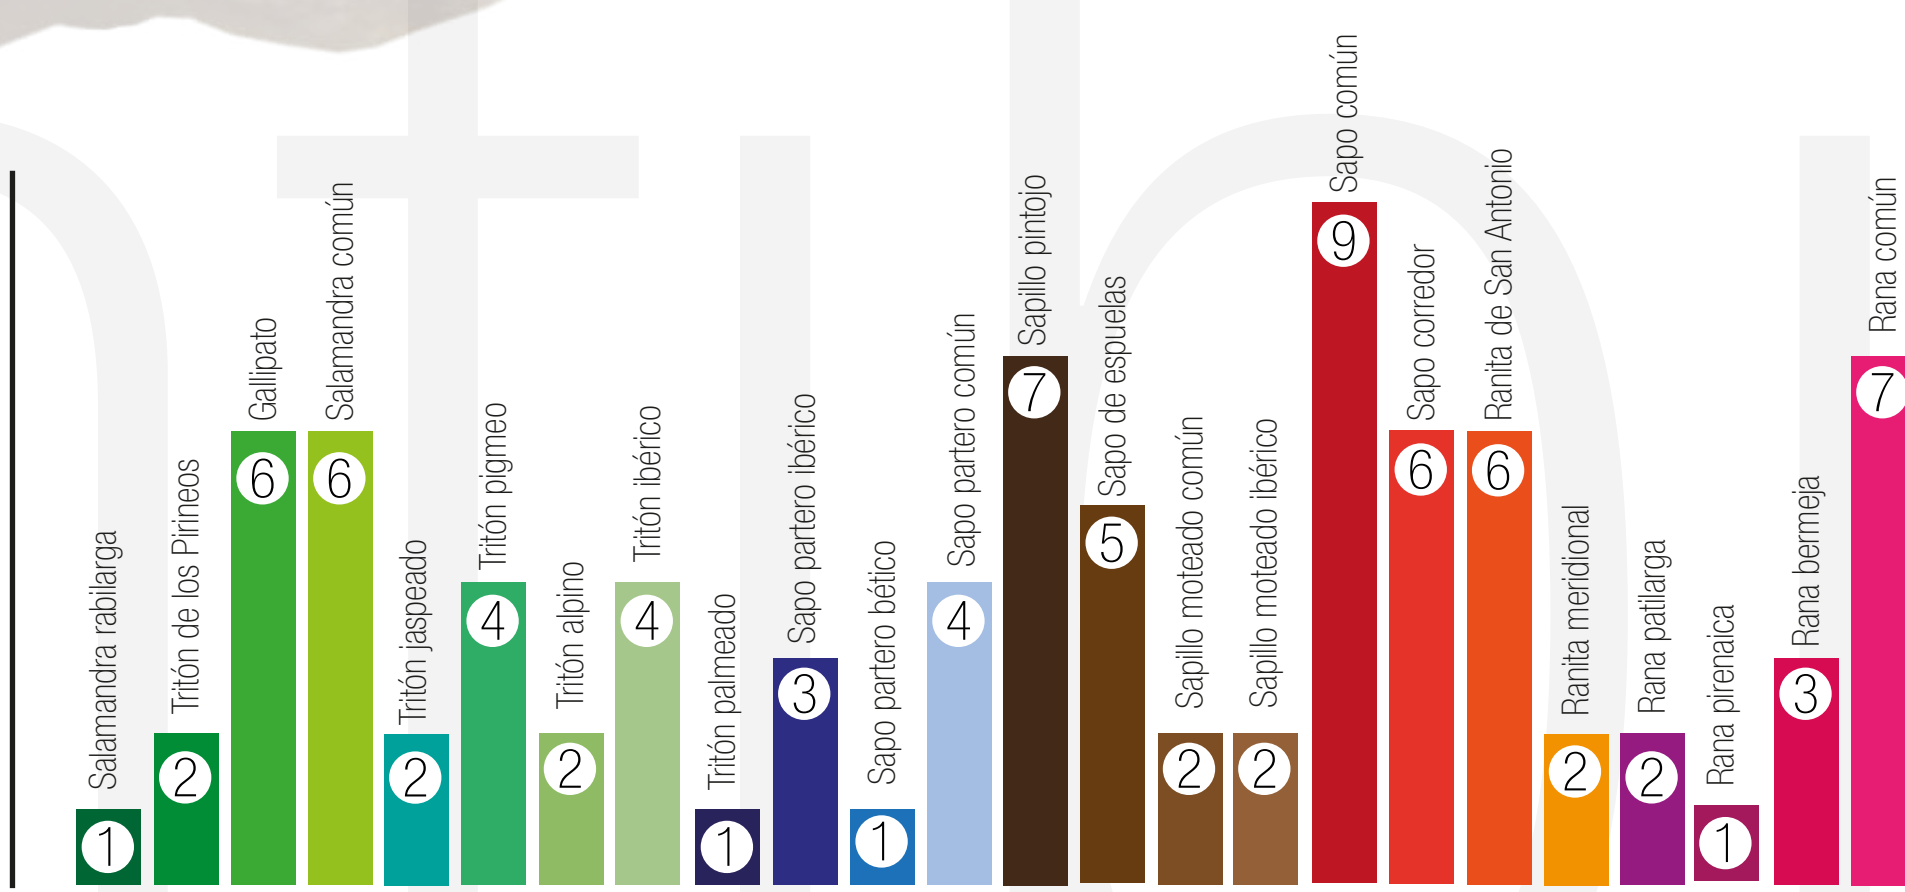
Salamandra rabilarga
1
Tritón de los Pirineos
2
Gallipato
6
Salamandra común
6
Tritón jaspeado
2
Tritón pigmeo
4
Tritón alpino
2
Tritón ibérico
4
Tritón palmeado
1
Sapo partero ibérico
3
Sapo partero bético
1
Sapo partero común
4
Sapillo pintojo
7
Sapo de espuelas
5
Sapillo moteado común
2
Sapillo moteado ibérico
2
Sapo común
9
Sapo corredor
6
Ranita de San Antonio
6
Ranita meridional
2
Rana patilarga
2
Rana pirenaica
1
Rana bermeja
3
Rana común
7